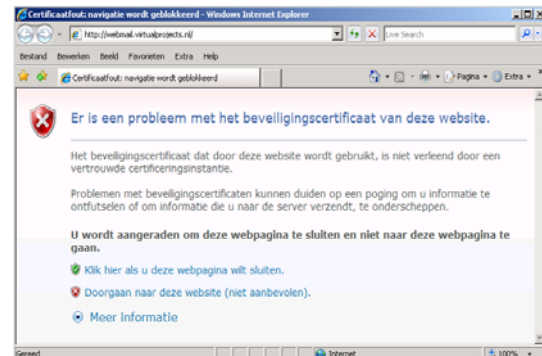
Certificaatfout: navigatie wordt geblokkeerd - Windows Internet Explorer

http://webmail.virtualprojects.nl/

Live Search

Bestand Bewerken Beeld Favorieten Extra Help

Certificaatfout: navigatie wordt geblokkeerd

Pagina ▾ Extra ▾

Er is een probleem met het beveiligingscertificaat van deze website.

Het beveiligingscertificaat dat door deze website wordt gebruikt, is niet verleend door een vertrouwde certificeringsinstantie.

Problemen met beveiligingscertificaten kunnen duiden op een poging om u informatie te ontfutselen of om informatie die u naar de server verzendt, te onderscheppen.

U wordt aangeraden om deze webpagina te sluiten en niet naar deze webpagina te gaan.

Klik hier als u deze webpagina wilt sluiten.

Doorgaan naar deze website (niet aanbevolen).

Meer informatie

Gereed

Internet

100%